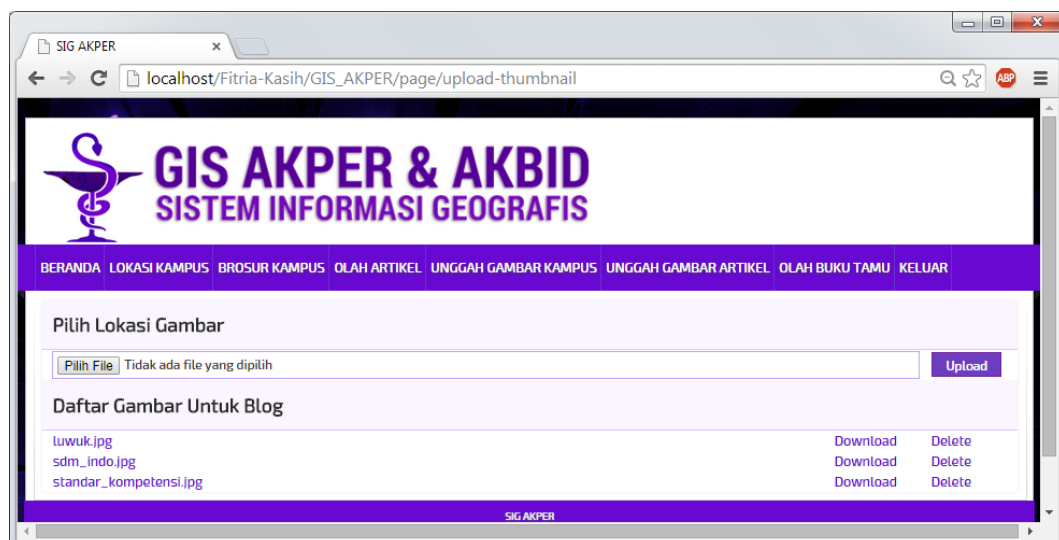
SIG AKPER ×

localhost/Fitria-Kasih/GIS_AKPER/page/upload-thumbnail

ABP

GIS AKPER & AKBID
SISTEM INFORMASI GEOGRAFIS

BERANDA LOKASI KAMPUS BROSUR KAMPUS OLAH ARTIKEL UNGGAH GAMBAR KAMPUS UNGGAH GAMBAR ARTIKEL OLAH BUKU TAMU KELUAR

Pilih Lokasi Gambar

Pilih File Tidak ada file yang dipilih

Upload

Daftar Gambar Untuk Blog

| | | |
|---|---|---|
| luwuk.jpg | Download | Delete |
| sdm_indo.jpg | Download | Delete |
| standar_kompetensi.jpg | Download | Delete |

SIG AKPER